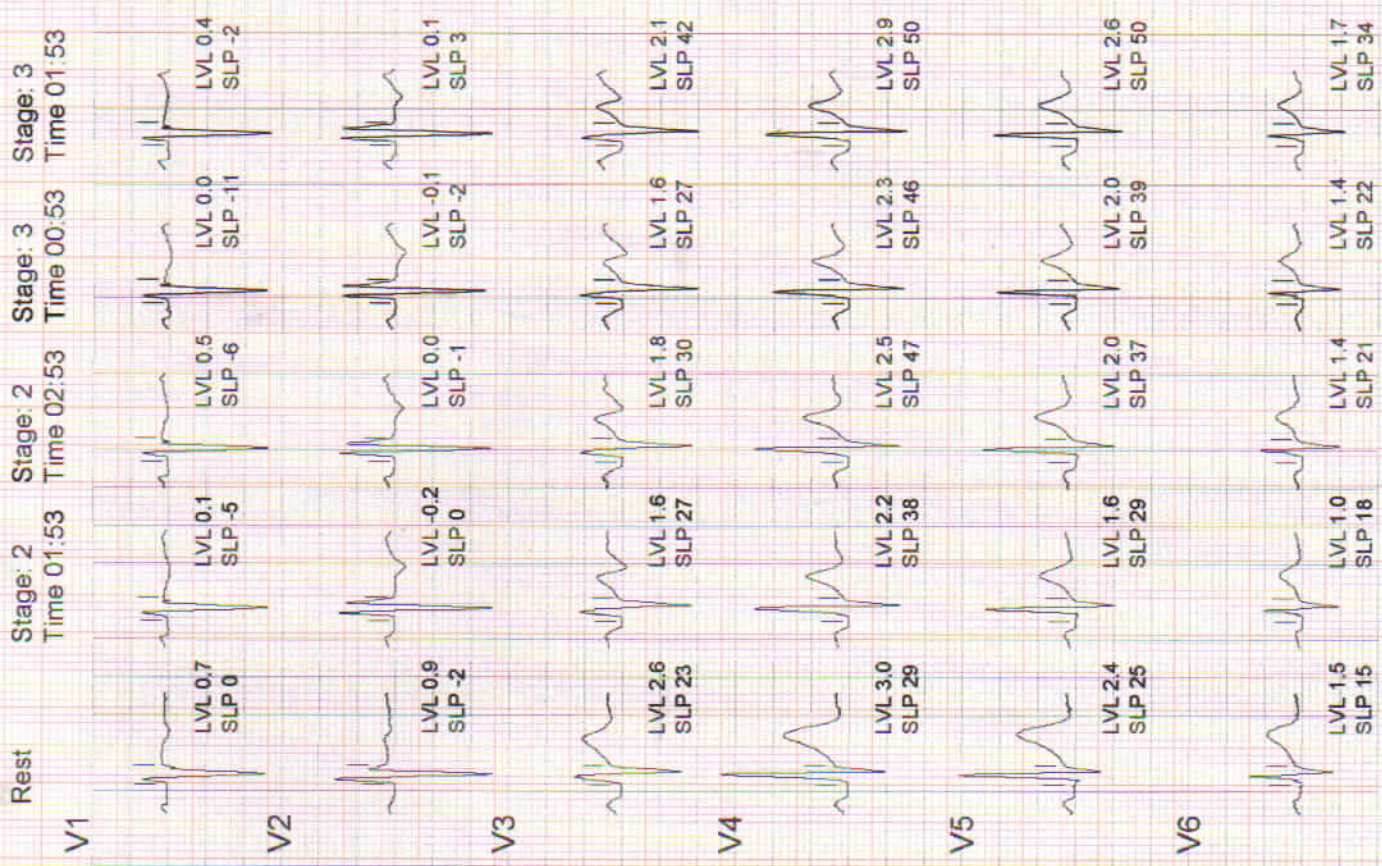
| | Rest | Stage: 2 Time 01:53 | Stage: 2 Time 02:53 | Stage: 3 Time 00:53 | Stage: 3 Time 01:53 |
|---|---|---|---|---|---|
| V1 | LVL 0.7 SLP 0 | LVL 0.1 SLP -5 | LVL 0.5 SLP -6 | LVL 0.0 SLP -11 | LVL 0.4 SLP -2 |
| V2 | LVL 0.9 SLP -2 | LVL -0.2 SLP 0 | LVL 0.0 SLP -1 | LVL -0.1 SLP -2 | LVL 0.1 SLP 3 |
| V3 | LVL 2.6 SLP 23 | LVL 1.6 SLP 27 | LVL 1.8 SLP 30 | LVL 1.6 SLP 27 | LVL 2.1 SLP 42 |
| V4 | LVL 3.0 SLP 29 | LVL 2.2 SLP 38 | LVL 2.5 SLP 47 | LVL 2.3 SLP 46 | LVL 2.9 SLP 50 |
| V5 | LVL 2.4 SLP 25 | LVL 1.6 SLP 29 | LVL 2.0 SLP 37 | LVL 2.0 SLP 39 | LVL 2.6 SLP 50 |
| V6 | LVL 1.5 SLP 15 | LVL 1.0 SLP 18 | LVL 1.4 SLP 21 | LVL 1.4 SLP 22 | LVL 1.7 SLP 34 |